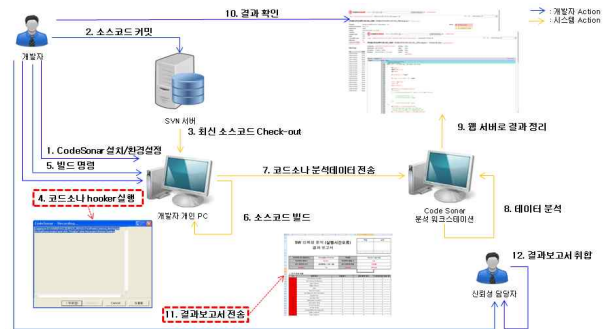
: 개발자 Action
: 시스템 Action

10. 결과 확인

2. 소스코드 커밋

개발자

SVN 서버

3. 최신 소스코드 Check-out

1. CodeSonar 설치/환경설정

5. 빌드 명령

9. 웹 서버로 결과 정리

7. 코드소나 분석데이터 전송

4. 코드소나 hooker 실행

개발자 개인 PC

6. 소스코드 빌드

Code Sonar
분석 워크스테이션

8. 데이터 분석

12. 결과보고서 취합

11. 결과보고서 전송

신뢰성 담당자